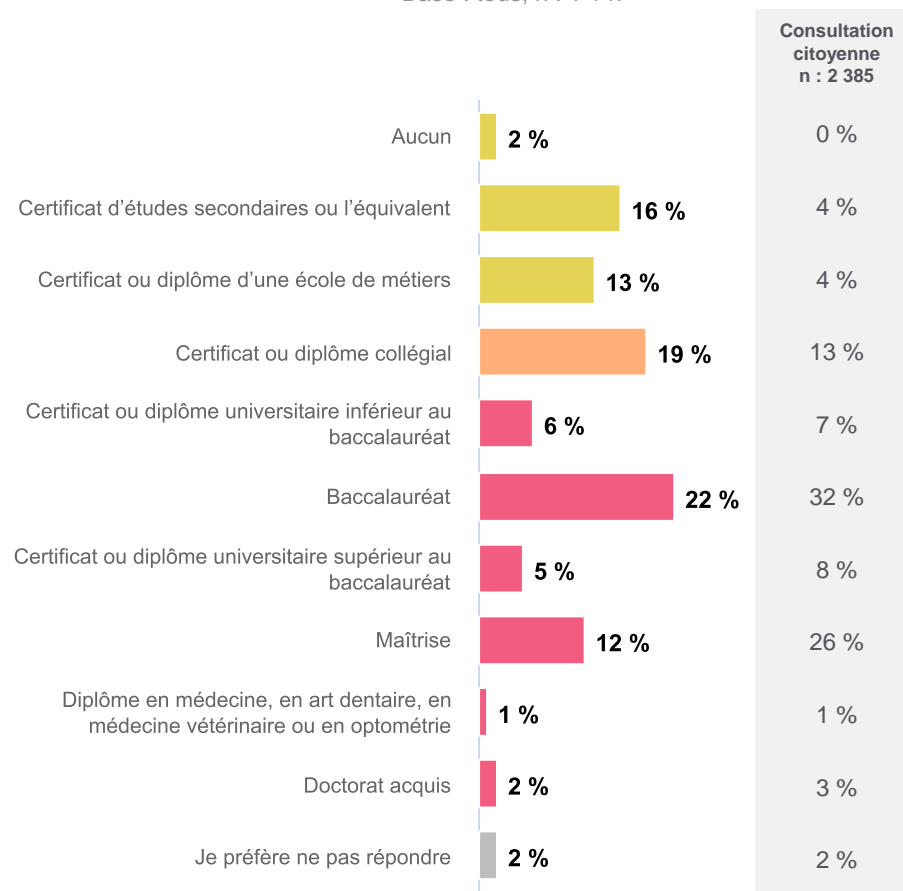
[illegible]

Consultation citoyenne n : 2 385

Aucun 2 % 0 %

Certificat d'études secondaires ou l'équivalent 16 % 4 %

Certificat ou diplôme d'une école de métiers 13 % 4 %

Certificat ou diplôme collégial 19 % 13 %

Certificat ou diplôme universitaire inférieur au baccalauréat 6 % 7 %

Baccalauréat 22 % 32 %

Certificat ou diplôme universitaire supérieur au baccalauréat 5 % 8 %

Maîtrise 12 % 26 %

Diplôme en médecine, en art dentaire, en médecine vétérinaire ou en optométrie 1 % 1 %

Doctorat acquis 2 % 3 %

Je préfère ne pas répondre 2 % 2 %